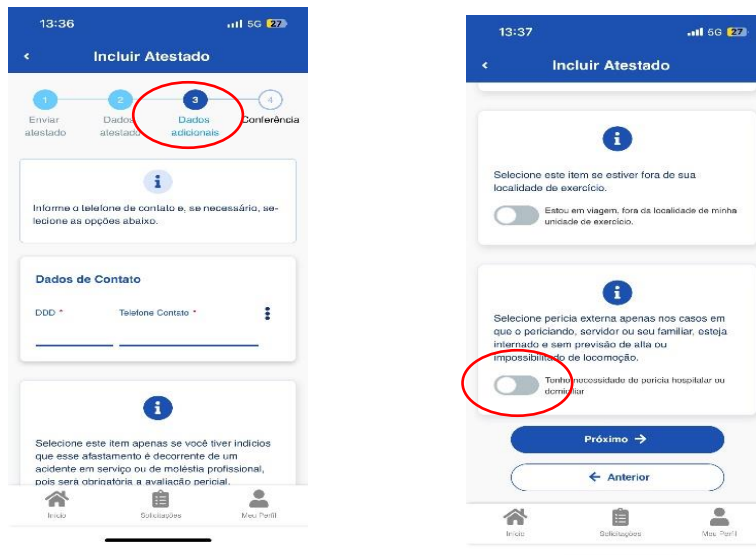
13:36
5G 27

Incluir Atestado

1 Enviar atestado
2 Dados atestado
3 Dados adicionais
4 Conferência

i
Informe o telefone de contato e, se necessário, selecione as opções abaixo.

Dados de Contato
DDD *
Telefone Contato *

i
Selecione este item apenas se você tiver indícios que esse afastamento é decorrente de um acidente em serviço ou de moléstia profissional, pois será obrigatória a avaliação pericial.

Início
Solicitações
Meu Perfil

13:37
5G 27

Incluir Atestado

i
Selecione este item se estiver fora de sua localidade de exercício.
Estou em viagem, fora da localidade de minha unidade de exercício.

i
Selecione perícia externa apenas nos casos em que o periciando, servidor ou seu familiar, esteja internado e sem previsão de alta ou impossibilidade de locomoção.
Tenho necessidade de perícia hospitalar ou domiciliar

Próximo →
← Anterior

Início
Solicitações
Meu Perfil